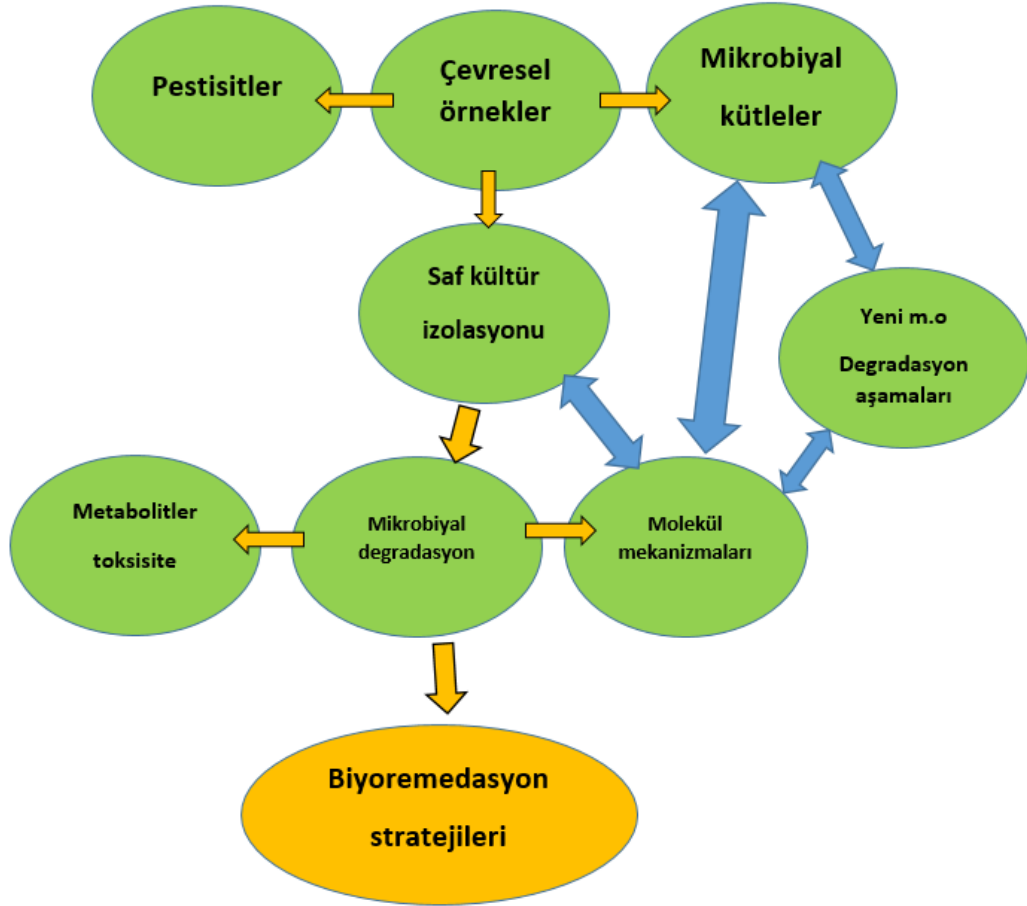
Pestisitler

Çevresel örnekler

Mikrobiyal kütleler

Saf kültür izolasyonu

Yeni m.o

Degradasyon aşamaları

Metabolitler toksisite

Mikrobiyal degradasyon

Molekül mekanizmaları

Biyoremedasyon stratejileri